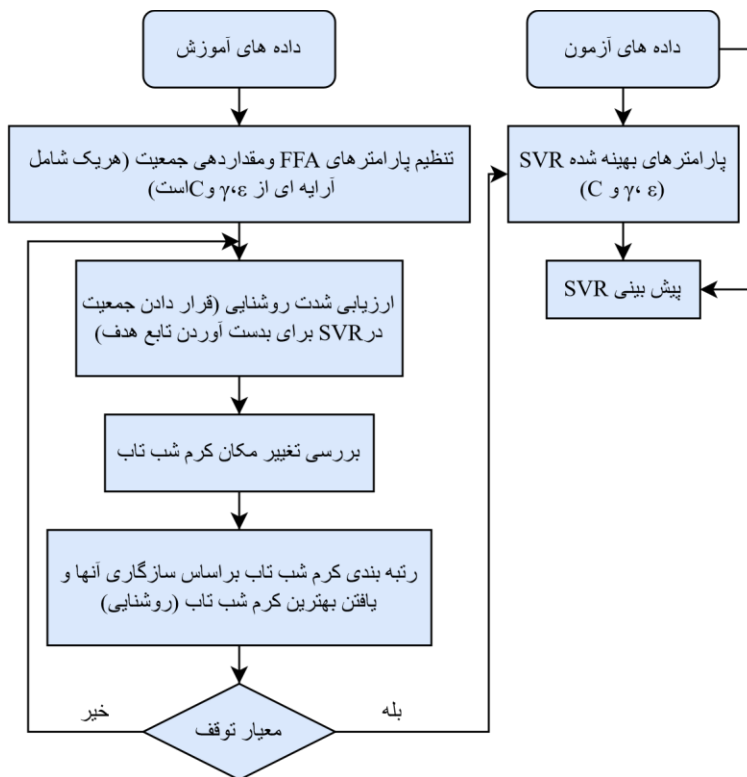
داده های آموزش

داده های آزمون

تنظیم پارامترهای FFA ومقداردهی جمعیت (هریک شامل آرایه ای از γ، ε وCاست)

پارامترهای بهینه شده SVR (C و γ، ε)

پیش بینی SVR

ارزیابی شدت روشنایی (قرار دادن جمعیت درSVR برای بدست آوردن تابع هدف)

بررسی تغییر مکان کرم شب تاب

رتبه بندی کرم شب تاب براساس سازگاری آنها و یافتن بهترین کرم شب تاب (روشنایی)

خیر

بله

معیار توقف